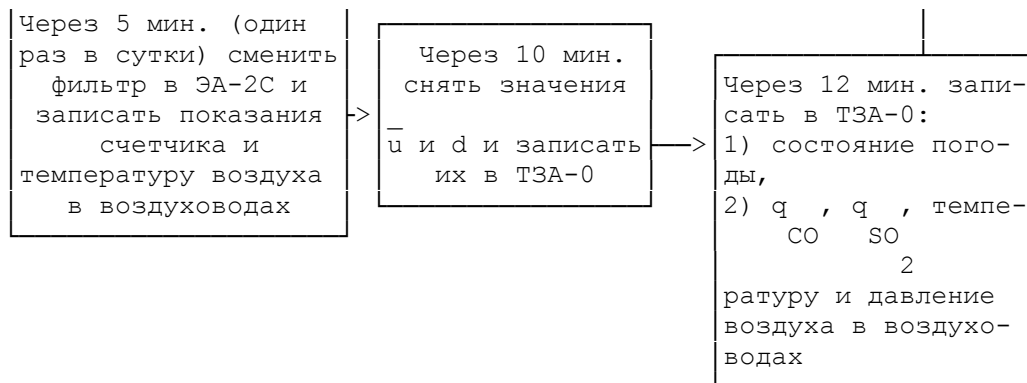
Через 5 мин. (один раз в сутки) сменить фильтр в ЭА-2С и записать показания счетчика и температуру воздуха в воздуховодах

Через 10 мин. снять значения $\bar{u}$ и d и записать их в ТЗА-0

Через 12 мин. записать в ТЗА-0:
1) состояние погоды,
2) $q_{CO}$, $q_{SO_2}$, температуру и давление воздуха в воздуховодах